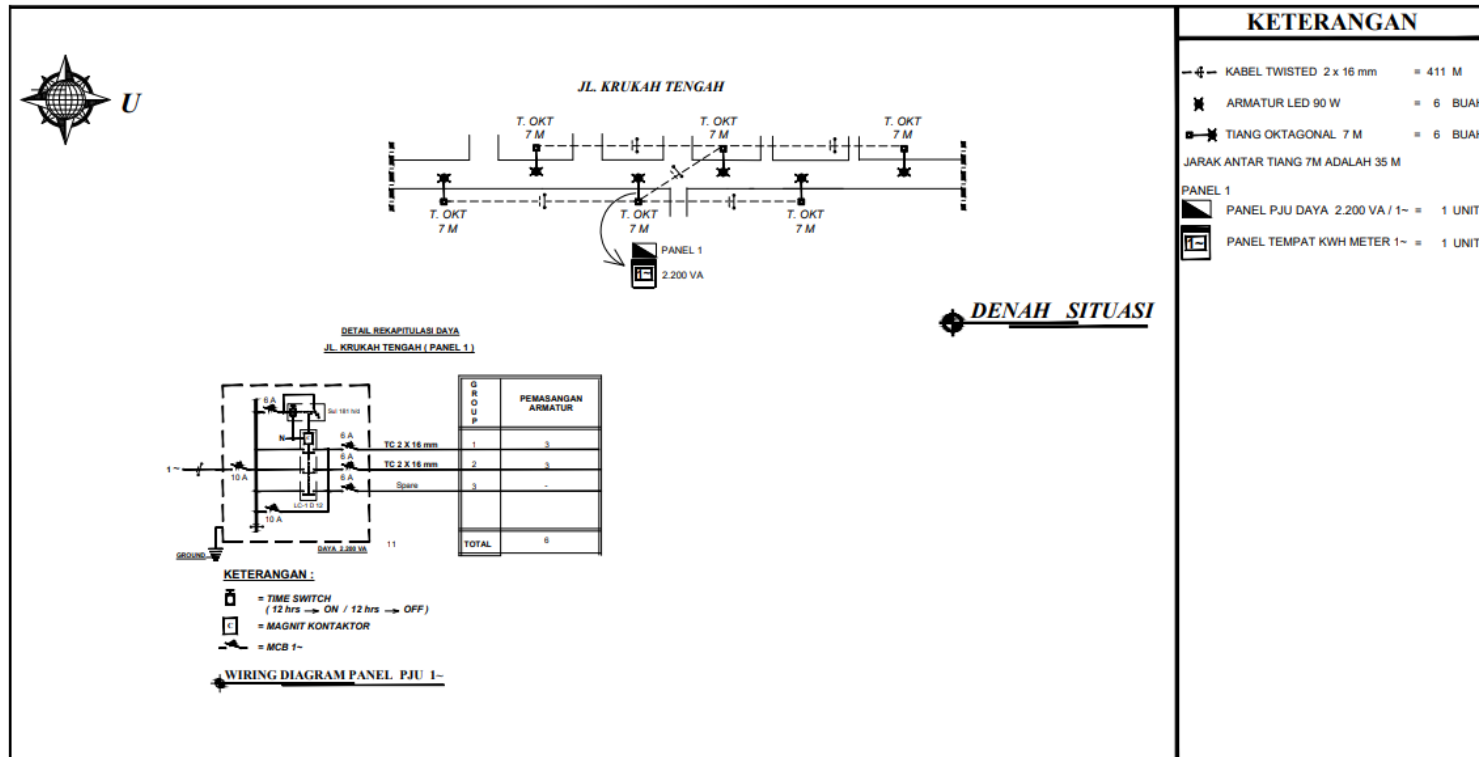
U

JL. KRUKAH TENGAH

T. OKT 7 M

T. OKT 7 M

T. OKT 7 M

T. OKT 7 M

T. OKT 7 M

T. OKT 7 M

PANEL 1

2.200 VA

DENAH SITUASI

DETAIL REKAPITULASI DAYA

JL. KRUKAH TENGAH ( PANEL 1 )

6 A

Sul 181 hrd

N

6 A

6 A

6 A

1 ~

10 A

10 A

LC-1 D 12

TC 2 X 16 mm

TC 2 X 16 mm

Spare

GROUND

DAYA 2.200 VA

11

| G R O U P | PEMASANGAN ARMATUR |
|---|---|
| 1 | 3 |
| 2 | 3 |
| 3 | - |
| | |
| TOTAL | 6 |

KETERANGAN :

= TIME SWITCH ( 12 hrs → ON / 12 hrs → OFF )

= MAGNIT KONTAKTOR

= MCB 1~

WIRING DIAGRAM PANEL PJU 1~

KETERANGAN

KABEL TWISTED 2 x 16 mm = 411 M

ARMATUR LED 90 W = 6 BUAH

TIANG OKTAGONAL 7 M = 6 BUAH

JARAK ANTAR TIANG 7M ADALAH 35 M

PANEL 1

PANEL PJU DAYA 2.200 VA / 1~ = 1 UNIT

PANEL TEMPAT KWH METER 1~ = 1 UNIT